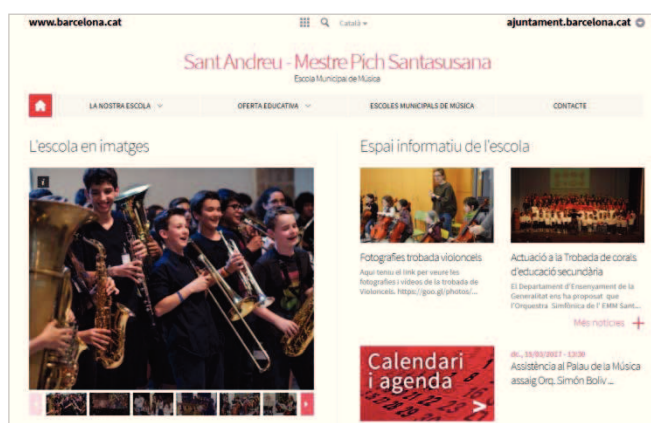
www.barcelona.cat

Català

ajuntament.barcelona.cat

Sant Andreu - Mestre Pich Santasusana

Escola Municipal de Música

LA NOSTRA ESCOLA

OFERTA EDUCATIVA

ESCOLES MUNICIPALS DE MÚSICA

CONTACTE

L'escola en imatges

Espai informatiu de l'escola

Fotografies trobada violoncels

Aquí teniu el link per veure les fotografies i vídeos de la trobada de Violoncels. https://goo.gl/photos/...

Actuació a la Trobada de corals d'educació secundària

El Departament d'Ensenyament de la Generalitat ens ha proposat que l'Orquestra Simfònica de l' EMM Sant...

Més notícies

Calendari i agenda

dc., 15/03/2017 - 12:30

Assistència al Palau de la Música assaig Orq. Simón Boliv ...